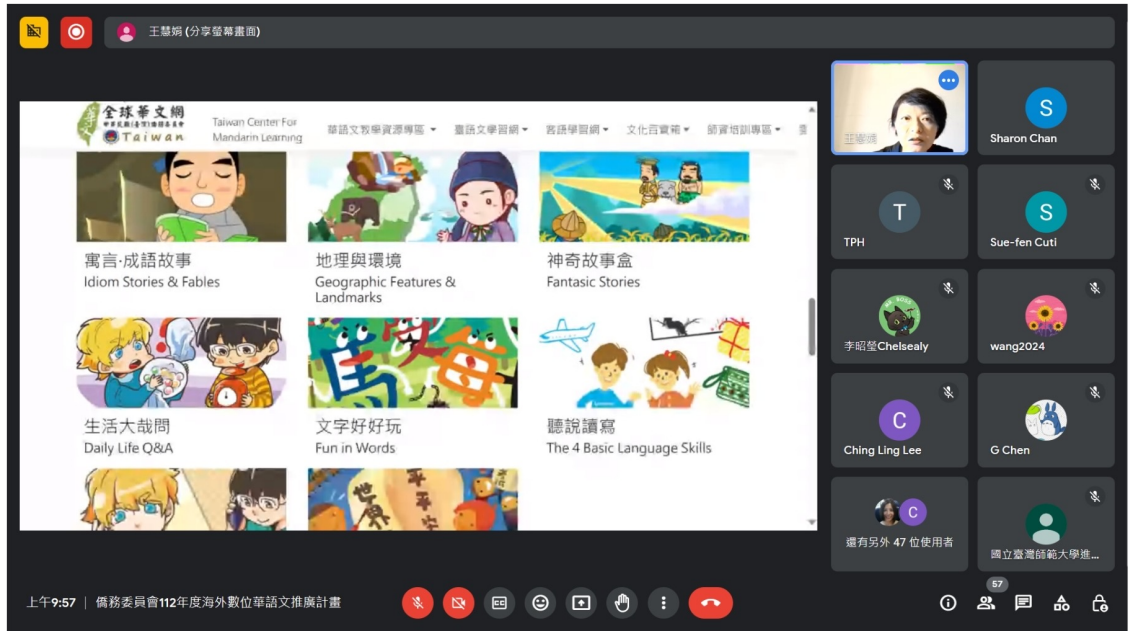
王慧娟 (分享螢幕畫面)

全球華文網
Taiwan
Taiwan Center For Mandarin Learning
華語文教學資源專區 ▾ 臺語文學習網 ▾ 客語學習網 ▾ 文化百寶箱 ▾ 師資培訓專區 ▾

寓言·成語故事
Idiom Stories & Fables

地理與環境
Geographic Features & Landmarks

神奇故事盒
Fantasic Stories

生活大哉問
Daily Life Q&A

文字好好玩
Fun in Words

聽說讀寫
The 4 Basic Language Skills

王慧娟

S
Sharon Chan

T
TPH

S
Sue-fen Cuti

李昭瑩Chelsealy

wang2024

C
Ching Ling Lee

G Chen

C
還有另外 47 位使用者

國立臺灣師範大學推...

上午9:57 | 僑務委員會112年度海外數位華語文推廣計畫

57